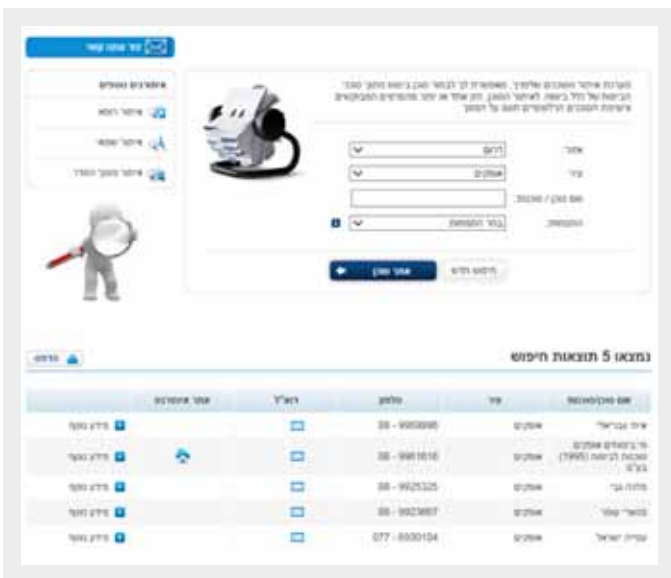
נמצאו 5 תוצאות חיפוש

| שם סוכן/סוכנות | עיר | טלפון | דוא"ל | אתר אינטרנט | |
|---|---|---|---|---|---|
| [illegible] | אשקלון | 08 - 9959898 | | | מידע נוסף |
| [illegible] (1995) בע"מ | אשקלון | 08 - 9981616 | | | מידע נוסף |
| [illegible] | אשקלון | 08 - 9925325 | | | מידע נוסף |
| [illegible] | אשקלון | 08 - 9923667 | | | מידע נוסף |
| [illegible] | אשקלון | 077 - 9300104 | | | מידע נוסף |